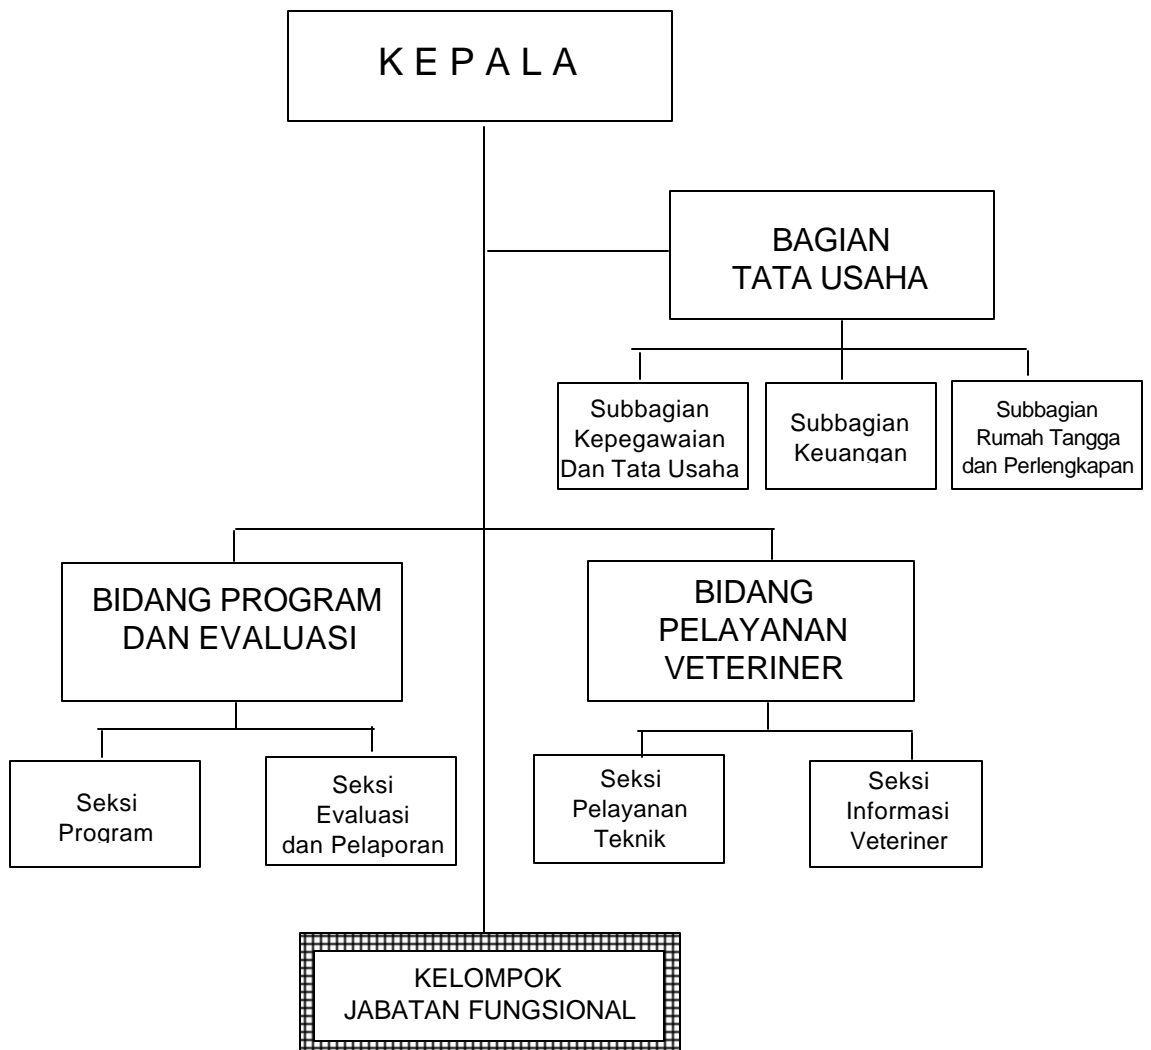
K E P A L A

BAGIAN
TATA USAHA

Subbagian
Kepegawaian
Dan Tata Usaha

Subbagian
Keuangan

Subbagian
Rumah Tangga
dan Perlengkapan

BIDANG PROGRAM
DAN EVALUASI

BIDANG
PELAYANAN
VETERINER

Seksi
Program

Seksi
Evaluasi
dan Pelaporan

Seksi
Pelayanan
Teknik

Seksi
Informasi
Veteriner

KELOMPOK
JABATAN FUNGSIONAL